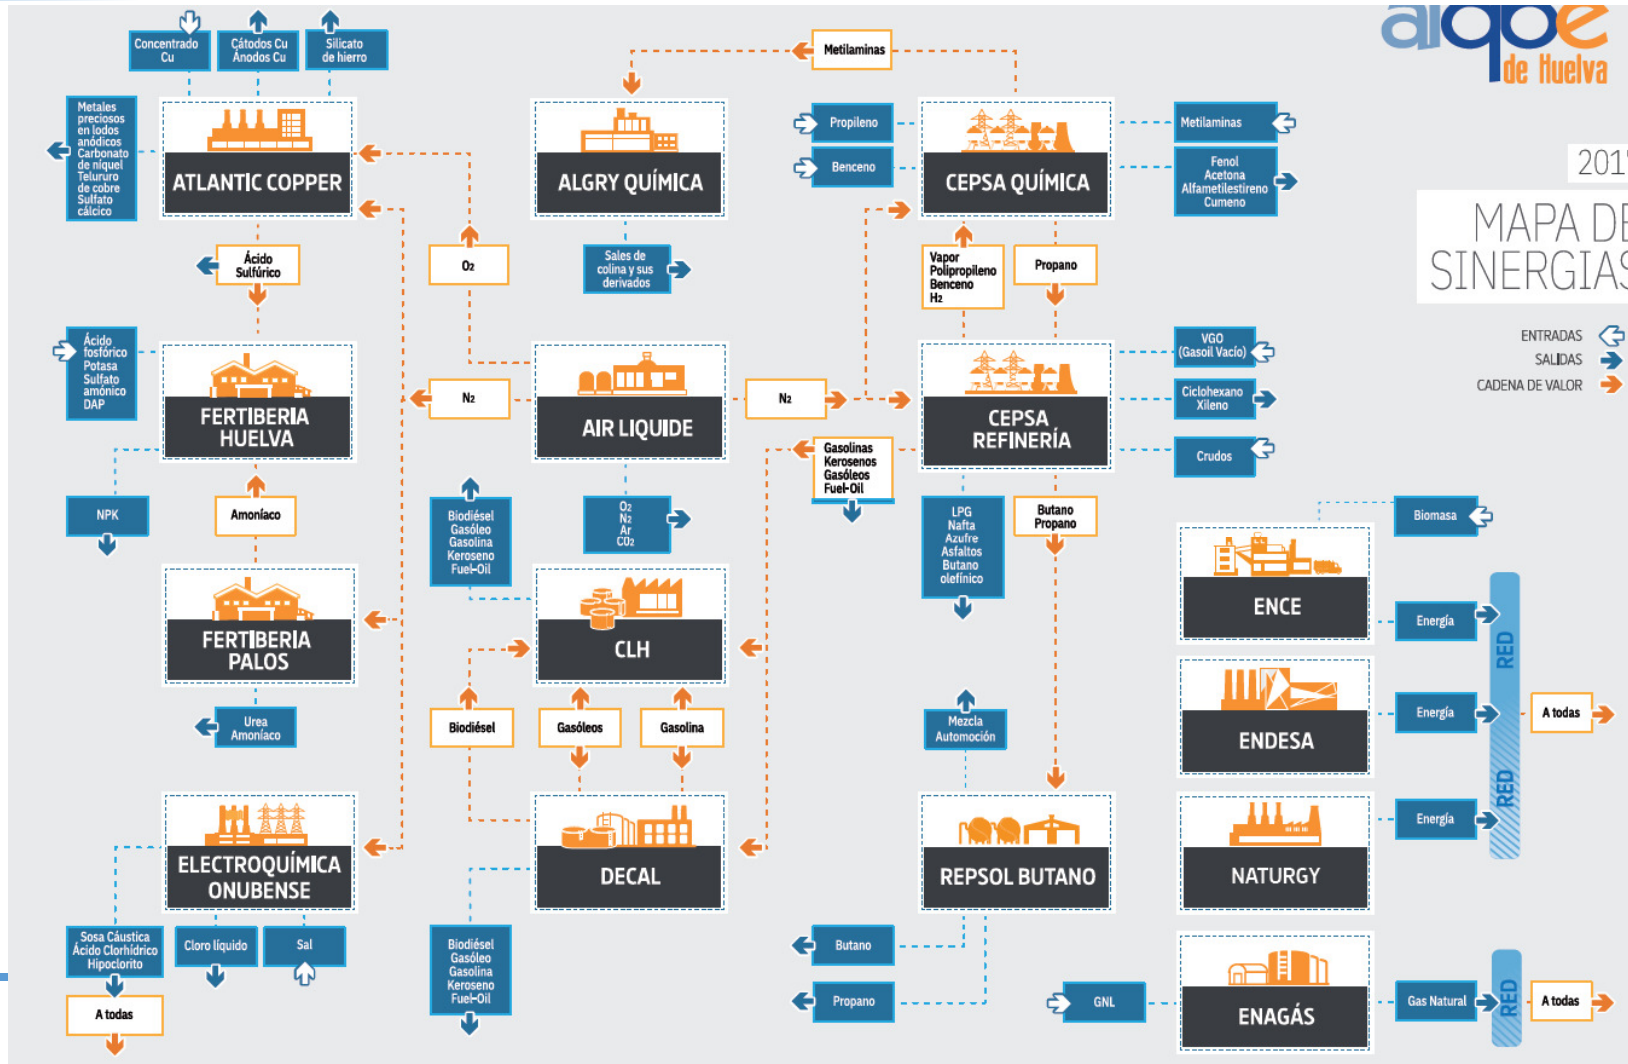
aiqbe de Huelva

201

MAPA DE SINERGIAS

ENTRADAS
SALIDAS
CADENA DE VALOR

Concentrado Cu
Cátodos Cu Ánodos Cu
Silicato de hierro

Metales preciosos en lodos anódicos Carbonato de níquel Telururo de cobre Sulfato cálcico

ATLANTIC COPPER

Ácido Sulfúrico

Ácido fosfórico Potasa Sulfato amónico DAP

FERTIBERIA HUELVA

NPK

Amoníaco

FERTIBERIA PALOS

Urea Amoníaco

ELECTROQUÍMICA ONUBENSE

Sosa Cáustica Ácido Clorhídrico Hipoclorito

Cloro líquido

Sal

A todas

Metilaminas

ALGRY QUÍMICA

Sales de colina y sus derivados

O₂

N₂

AIR LIQUIDE

N₂

O₂ N₂ Ar CO₂

Biodiésel Gasóleo Gasolina Keroseno Fuel-Oil

CLH

Biodiésel

Gasóleos

Gasolina

DECAL

Biodiésel Gasóleo Gasolina Keroseno Fuel-Oil

Propileno

Benceno

CEPSA QUÍMICA

Metilaminas

Fenol Acetona Alfametilestireno Cumeno

Vapor Polipropileno Benceno H₂

Propano

VGO (Gasoil Vacío)

Ciclohexano Xileno

CEPSA REFINERÍA

Gasolinas Kerosenos Gasóleos Fuel-Oil

Crudos

LPG Nafta Azufre Asfaltos Butano olefínico

Butano Propano

Mezcla Automoción

REPSOL BUTANO

Butano

Propano

GNL

Biomasa

ENCE

Energía

ENDESA

Energía

RED

RED

A todas

NATURGY

Energía

ENAGÁS

Gas Natural

RED

A todas